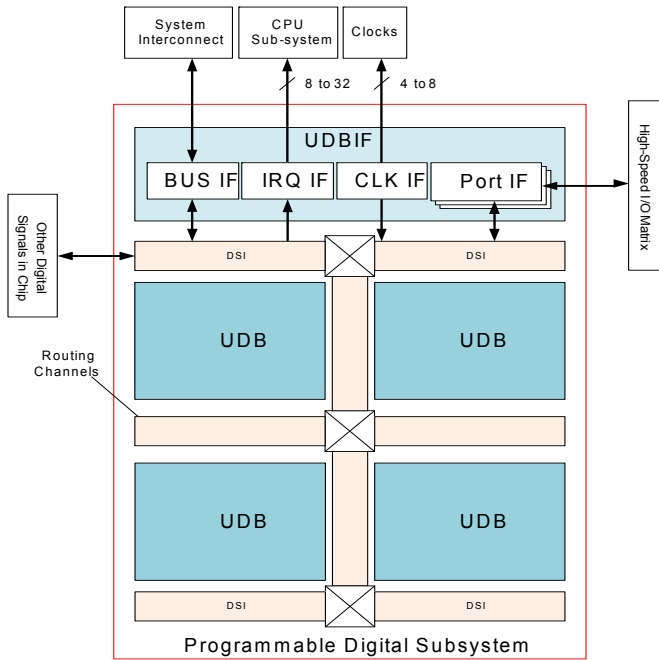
System Interconnect

CPU Sub-system

Clocks

8 to 32

4 to 8

UDBIF

BUS IF

IRQ IF

CLK IF

Port IF

High-Speed I/O Matrix

Other Digital Signals in Chip

DSI

DSI

UDB

UDB

Routing Channels

UDB

UDB

DSI

DSI

Programmable Digital Subsystem